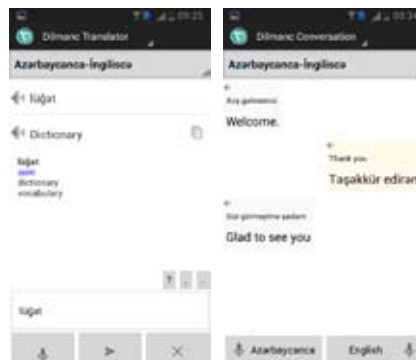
Dilmanc Translator

Azərbaycanca-İngiliscə

lüğət

Dictionary

lüğət
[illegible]
dictionary
vocabulary

lüğət

Dilmanc Conversation

Azərbaycanca-İngiliscə

Xoş gəlmisiniz

Welcome.

Thank you

Təşəkkür edirəm

Sizi görməyimə şadam

Glad to see you

Azərbaycanca

English